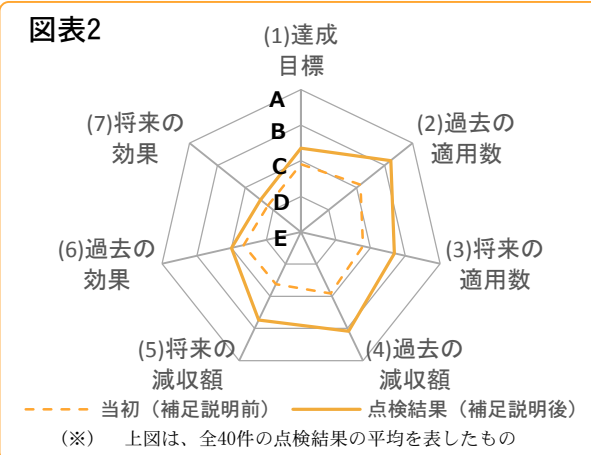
図表2

(1)達成
目標

A
B
C
D
E

(2)過去の
適用数

(3)将来の
適用数

(4)過去の
減収額

(5)将来の
減収額

(6)過去の
効果

(7)将来の
効果

当初（補足説明前）
点検結果（補足説明後）

（※）　上図は、全40件の点検結果の平均を表したもの